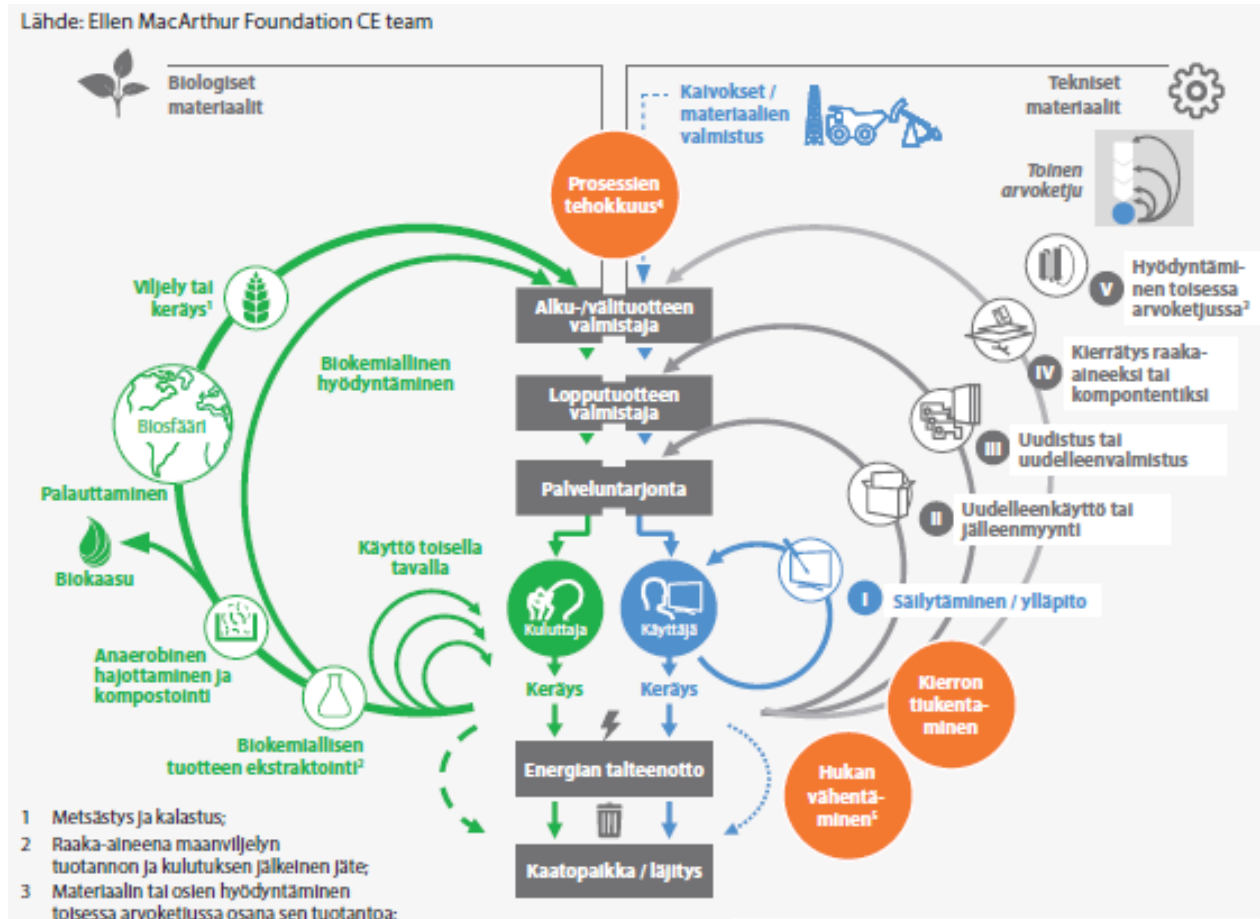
Lähde: Ellen MacArthur Foundation CE team

Biologiset materiaalit

Kaivokset / materiaalien valmistus

Tekniset materiaalit

Toinen arvoketju

Prosessien tehokkuus$^4$

Viljely tai keräys$^1$

Biokemiallinen hyödyntäminen

Biosfääri

Alku-/välituotteen valmistaja

Lopputuotteen valmistaja

Palveluntarjonta

V Hyödyntäminen toisessa arvoketjussa$^2$

IV Kierrätys raaka-aineeksi tai komponentiksi

III Uudistus tai uudelleenvalmistus

II Uudelleenkäyttö tai jälleenmyynti

I Säilytäminen / ylläpito

Palauttaminen

Biokaasu

Käyttö toisella tavalla

Kuluttaja

Käyttäjä

Anaerobinen hajottaminen ja kompostointi

Keräys

Keräys

Kierron tiukentaminen

Biokemiallisen tuotteen ekstraktointi$^2$

Energian talteenotto

Hukan vähentäminen$^5$

Kaatopaikka / läjitys

1 Metsästys ja kalastus;

2 Raaka-aineena maanviljelyn tuotannon ja kulutuksen jälkeinen jäte;

3 Materiaalin tai osien hyödyntäminen toisessa arvoketjussa osana sen tuotantoa;